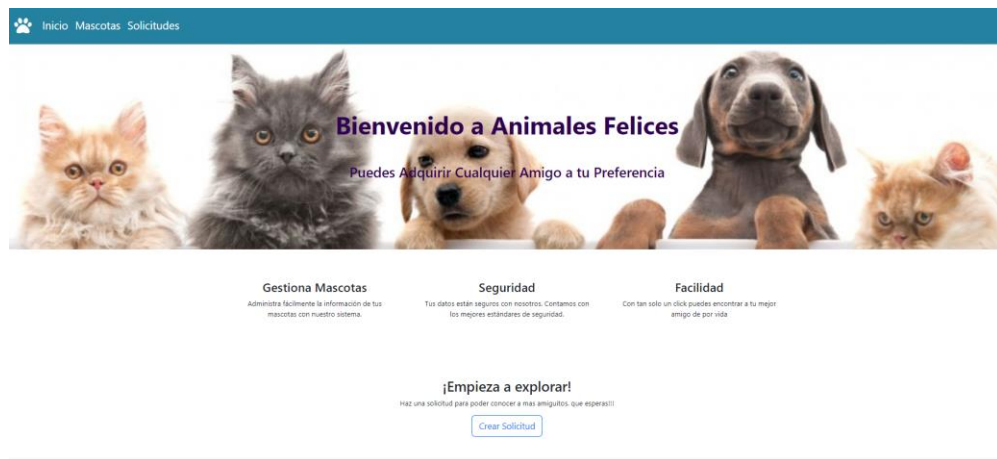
Inicio Mascotas Solicitudes

Bienvenido a Animales Felices

Puedes Adquirir Cualquier Amigo a tu Preferencia

Gestiona Mascotas
Administra fácilmente la información de tus mascotas con nuestro sistema.

Seguridad
Tus datos están seguros con nosotros. Contamos con los mejores estándares de seguridad.

Facilidad
Con tan solo un click puedes encontrar a tu mejor amigo de por vida

¡Empieza a explorar!
Haz una solicitud para poder conocer a mas amiguitos. que esperas!!!

Crear Solicitud